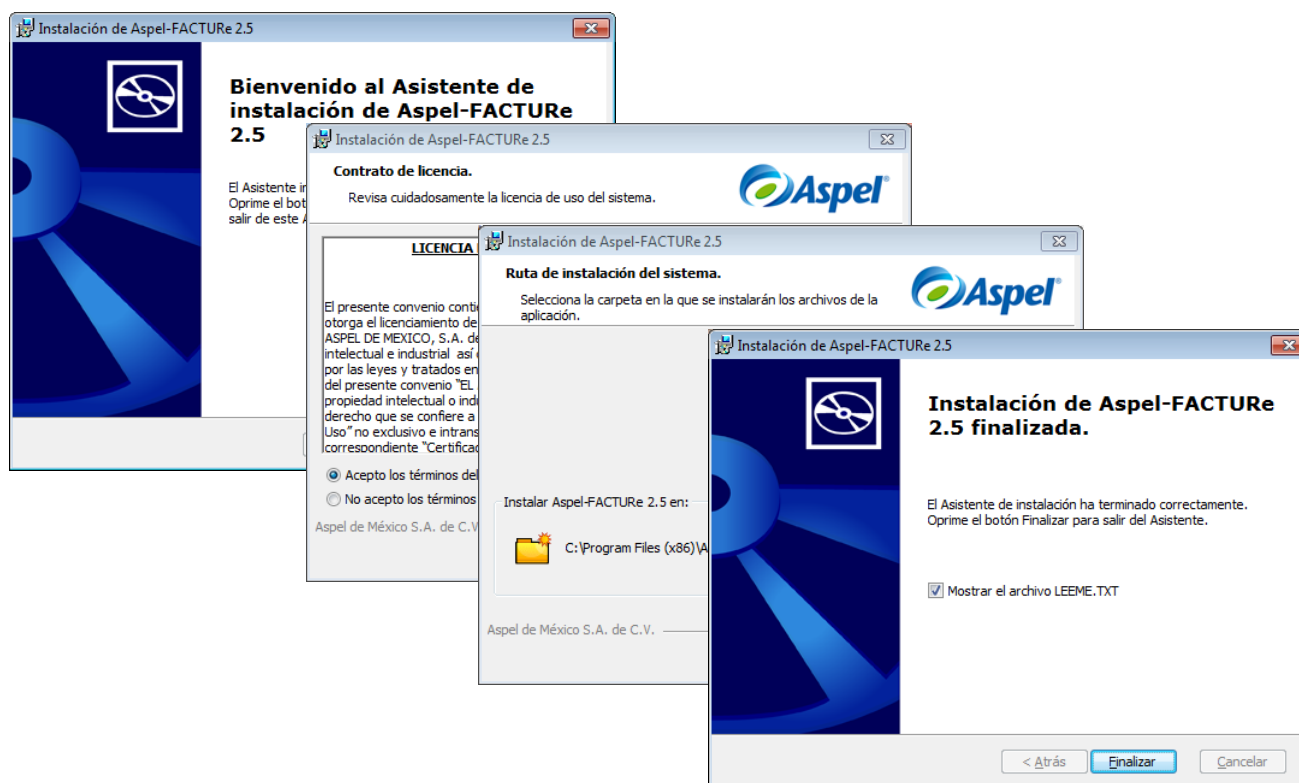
Instalación de Aspel-FACTURe 2.5

Bienvenido al Asistente de instalación de Aspel-FACTURe 2.5

El Asistente in
Oprime el bot
salir de este A

Instalación de Aspel-FACTURe 2.5

Contrato de licencia.

Revisa cuidadosamente la licencia de uso del sistema.

Aspel

LICENCIA

El presente convenio conti
otorga el licenciamiento de
ASPEL DE MEXICO, S.A. de
intelectual e industrial así
por las leyes y tratados en
del presente convenio "EL
propiedad intelectual o indu
derecho que se confiere a
Uso" no exclusivo e intrans
correspondiente "Certifica

Acepto los términos del

No acepto los términos

Aspel de México S.A. de C.V.

Instalación de Aspel-FACTURe 2.5

Ruta de instalación del sistema.

Selecciona la carpeta en la que se instalarán los archivos de la aplicación.

Aspel

Instalar Aspel-FACTURe 2.5 en:

C:\Program Files (x86)\A

Aspel de México S.A. de C.V.

Instalación de Aspel-FACTURe 2.5

Instalación de Aspel-FACTURe 2.5 finalizada.

El Asistente de instalación ha terminado correctamente.
Oprime el botón Finalizar para salir del Asistente.

Mostrar el archivo LEEME.TXT

< Atrás

Finalizar

Cancelar